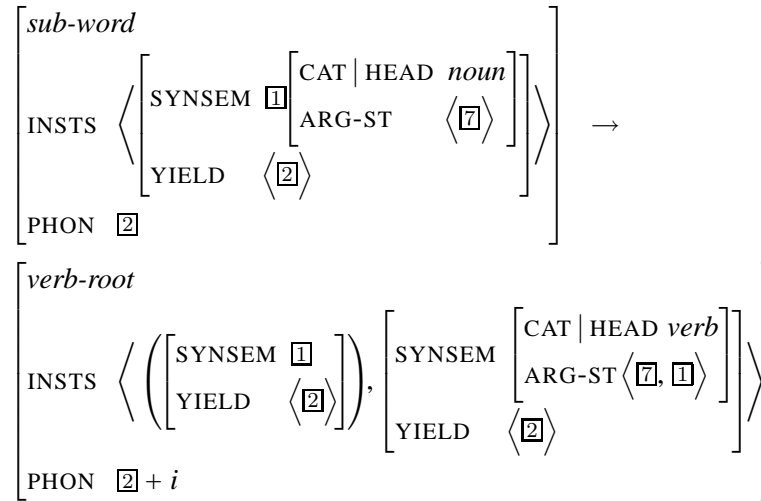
$\begin{bmatrix} \textit{sub-word} \\ \text{INSTS} \ \left\langle \begin{bmatrix} \text{SYNSEM} \ \boxed{1} \begin{bmatrix} \text{CAT} \mid \text{HEAD} \ \textit{noun} \\ \text{ARG-ST} \ \left\langle \boxed{7} \right\rangle \end{bmatrix} \\ \text{YIELD} \ \left\langle \boxed{2} \right\rangle \end{bmatrix} \right\rangle \\ \text{PHON} \ \boxed{2} \end{bmatrix} \rightarrow$

$\begin{bmatrix} \textit{verb-root} \\ \text{INSTS} \ \left\langle \left( \begin{bmatrix} \text{SYNSEM} \ \boxed{1} \\ \text{YIELD} \ \left\langle \boxed{2} \right\rangle \end{bmatrix} \right), \begin{bmatrix} \text{SYNSEM} \ \begin{bmatrix} \text{CAT} \mid \text{HEAD} \ \textit{verb} \\ \text{ARG-ST} \left\langle \boxed{7}, \boxed{1} \right\rangle \end{bmatrix} \\ \text{YIELD} \ \left\langle \boxed{2} \right\rangle \end{bmatrix} \right\rangle \\ \text{PHON} \ \boxed{2} + i \end{bmatrix}$